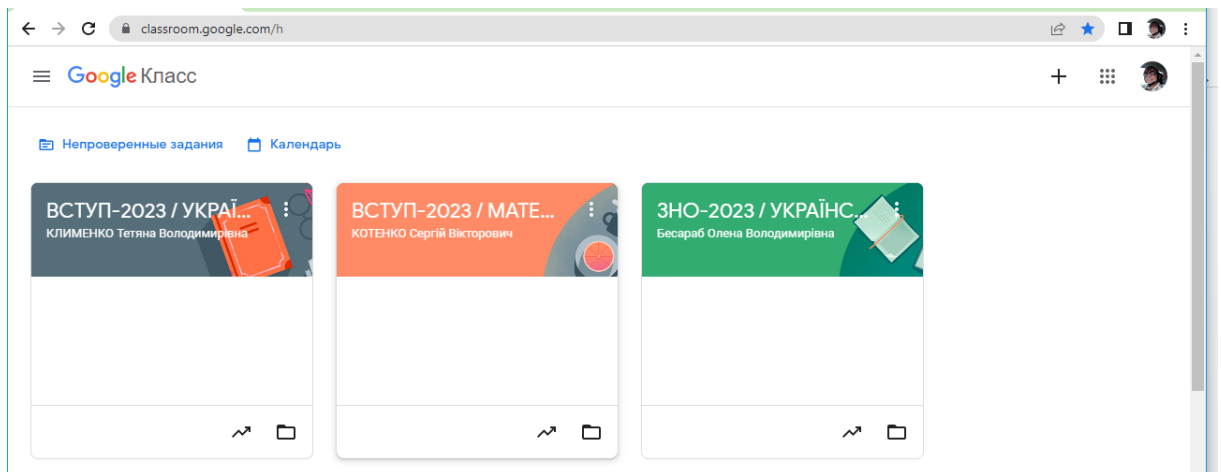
classroom.google.com/h

Google Класс

Непроверенные задания Календарь

ВСТУП-2023 / УКРАЇ...
КЛИМЕНКО Тетяна Володимирівна

ВСТУП-2023 / МАТЕ...
КОТЕНКО Сергій Вікторович

ЗНО-2023 / УКРАЇНС...
Бесараб Олена Володимирівна